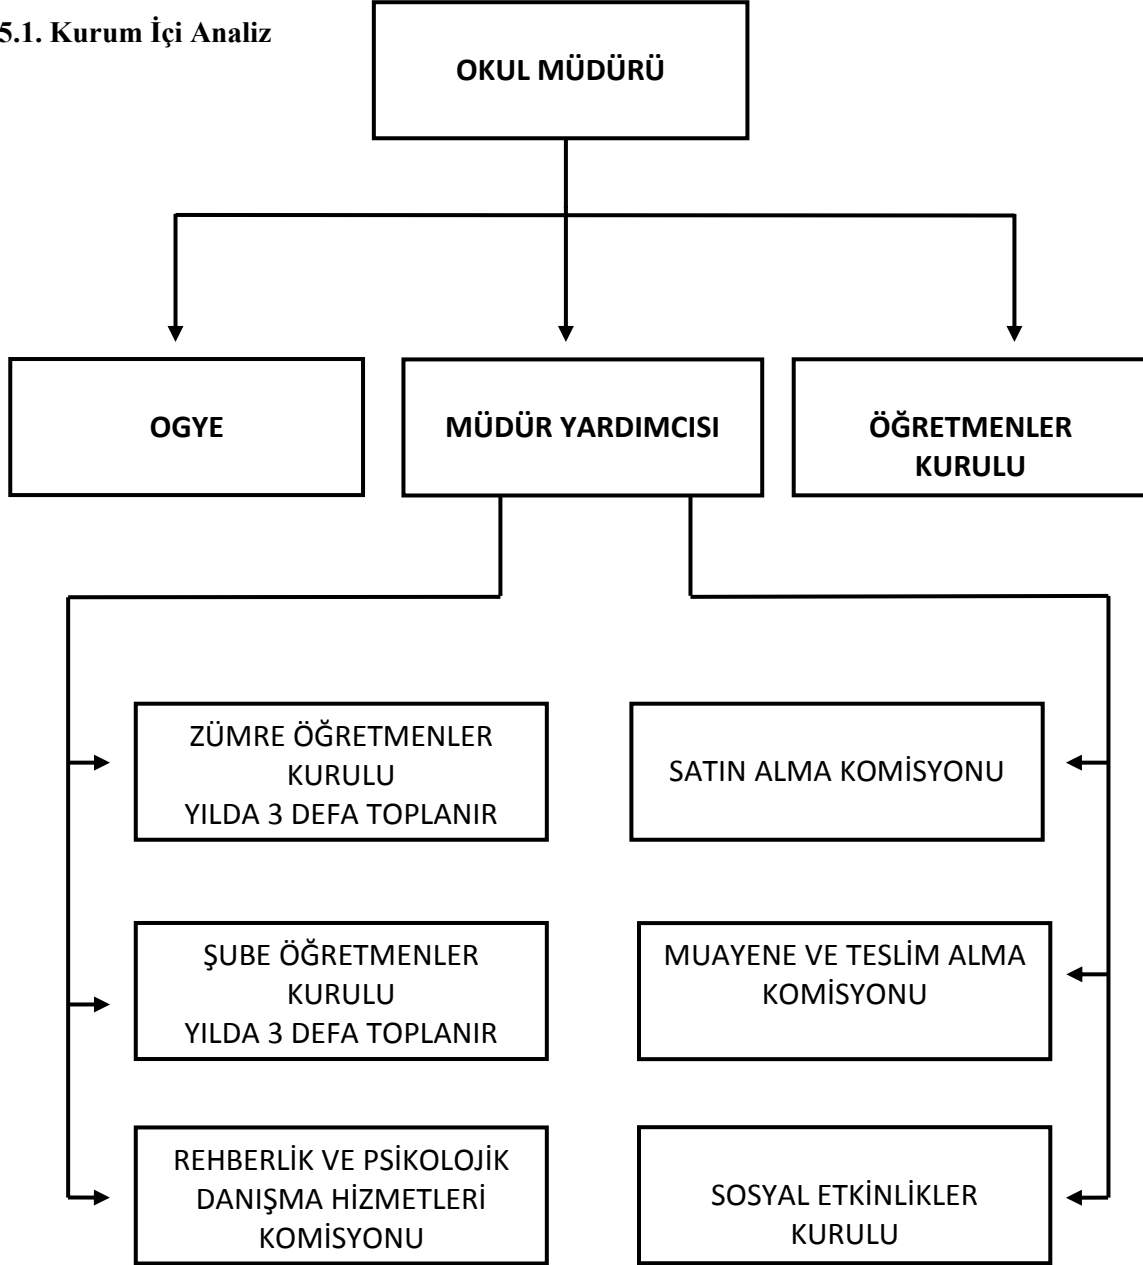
5.1. Kurum İçi Analiz

OKUL MÜDÜRÜ

OGYE

MÜDÜR YARDIMCISI

ÖĞRETMENLER KURULU

ZÜMRE ÖĞRETMENLER KURULU
YILDA 3 DEFA TOPLANIR

SATIN ALMA KOMİSYONU

ŞUBE ÖĞRETMENLER KURULU
YILDA 3 DEFA TOPLANIR

MUAYENE VE TESLİM ALMA KOMİSYONU

REHBERLİK VE PSİKOLOJİK DANIŞMA HİZMETLERİ KOMİSYONU

SOSYAL ETKİNLİKLER KURULU